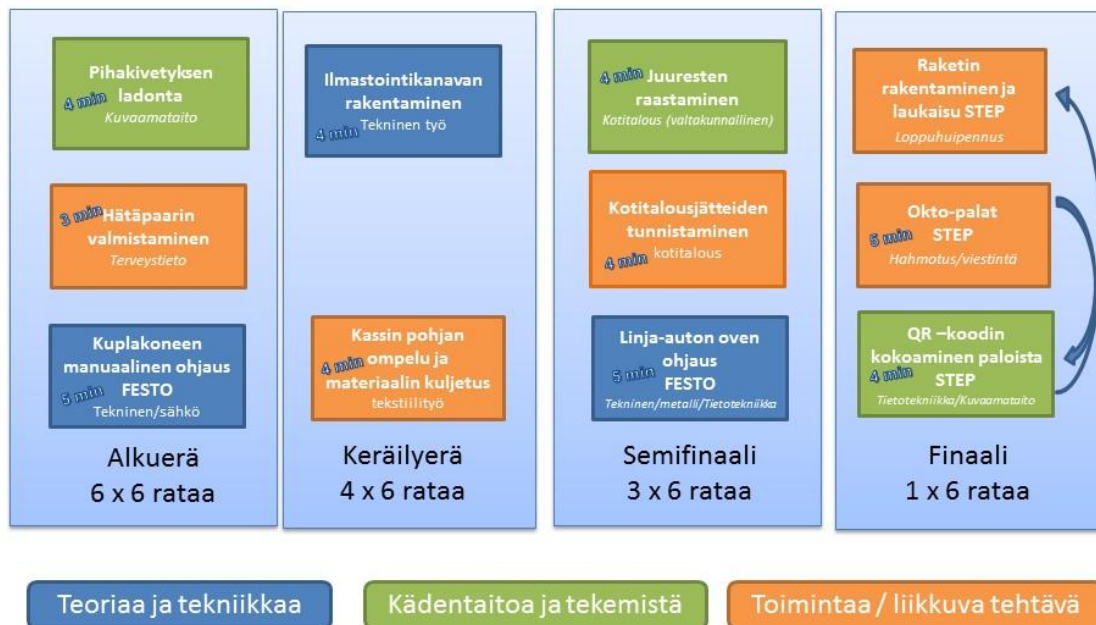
Pihakivetyksen
4 min ladonta
Kuvaamataito

3 min Hätäpaarin valmistaminen
Terveystieto

Kuplakoneen manuaalinen ohjaus
5 min FESTO
Tekninen/sähkö

Alkuerä
6 x 6 rataa

Ilmastointikanavan rakentaminen
4 min Tekninen työ

Kassin pohjan
4 min ompelu ja materiaalin kuljetus
tekstiilityö

Keräilyerä
4 x 6 rataa

4 min Juuresten raastaminen
Kotitalous (valtakunnallinen)

Kotitalousjätteiden tunnistaminen
4 min kotitalous

Linja-auton oven
5 min ohjaus
FESTO
Tekninen/metalli/Tietotekniikka

Semifinaali
3 x 6 rataa

Raketin rakentaminen ja laukaisu STEP
Loppuhuipennus

Okto-palat
5 min STEP
Hahmotus/viestintä

QR –koodin kokoaminen paloista
4 min STEP
Tietotekniikka/Kuvaamataito

Finaali
1 x 6 rataa

Teoriaa ja tekniikkaa
Kädentaitoa ja tekemistä
Toimintaa / liikkuva tehtävä